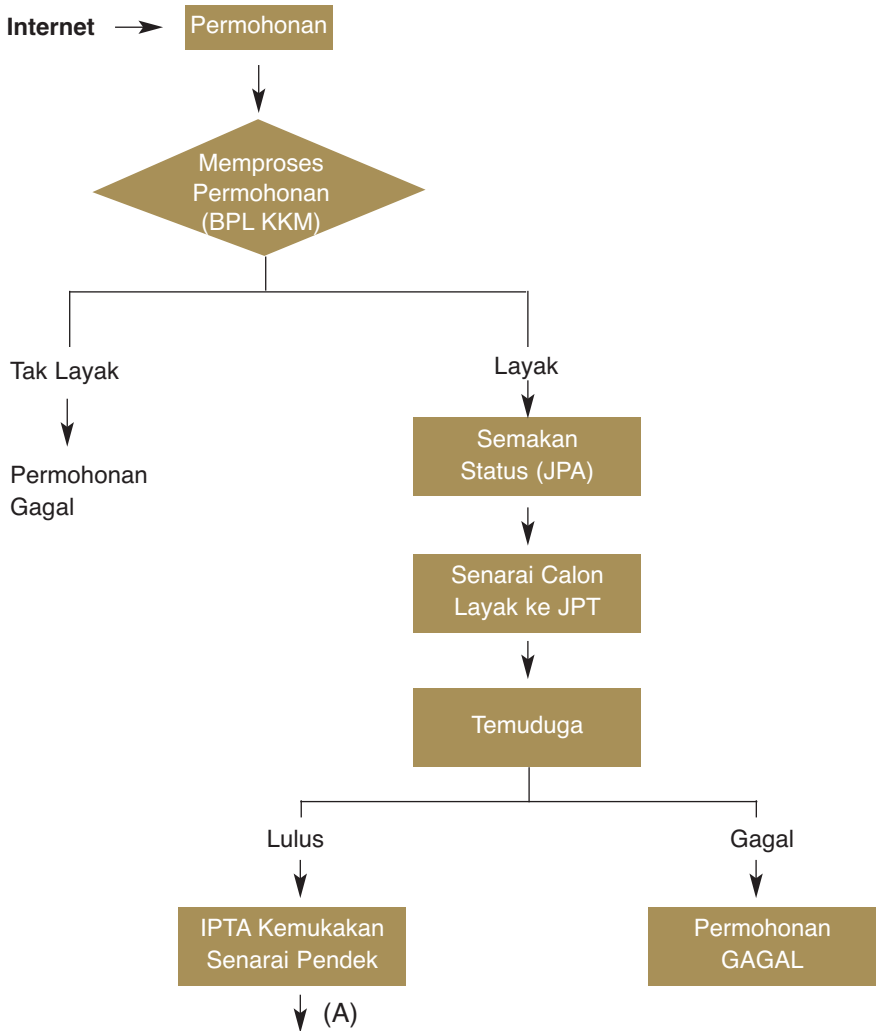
Internet

Permohonan

Memproses Permohonan (BPL KKM)

Tak Layak

Permohonan Gagal

Layak

Semakan Status (JPA)

Senarai Calon Layak ke JPT

Temuduga

Lulus

IPTA Kemukakan Senarai Pendek

(A)

Gagal

Permohonan GAGAL